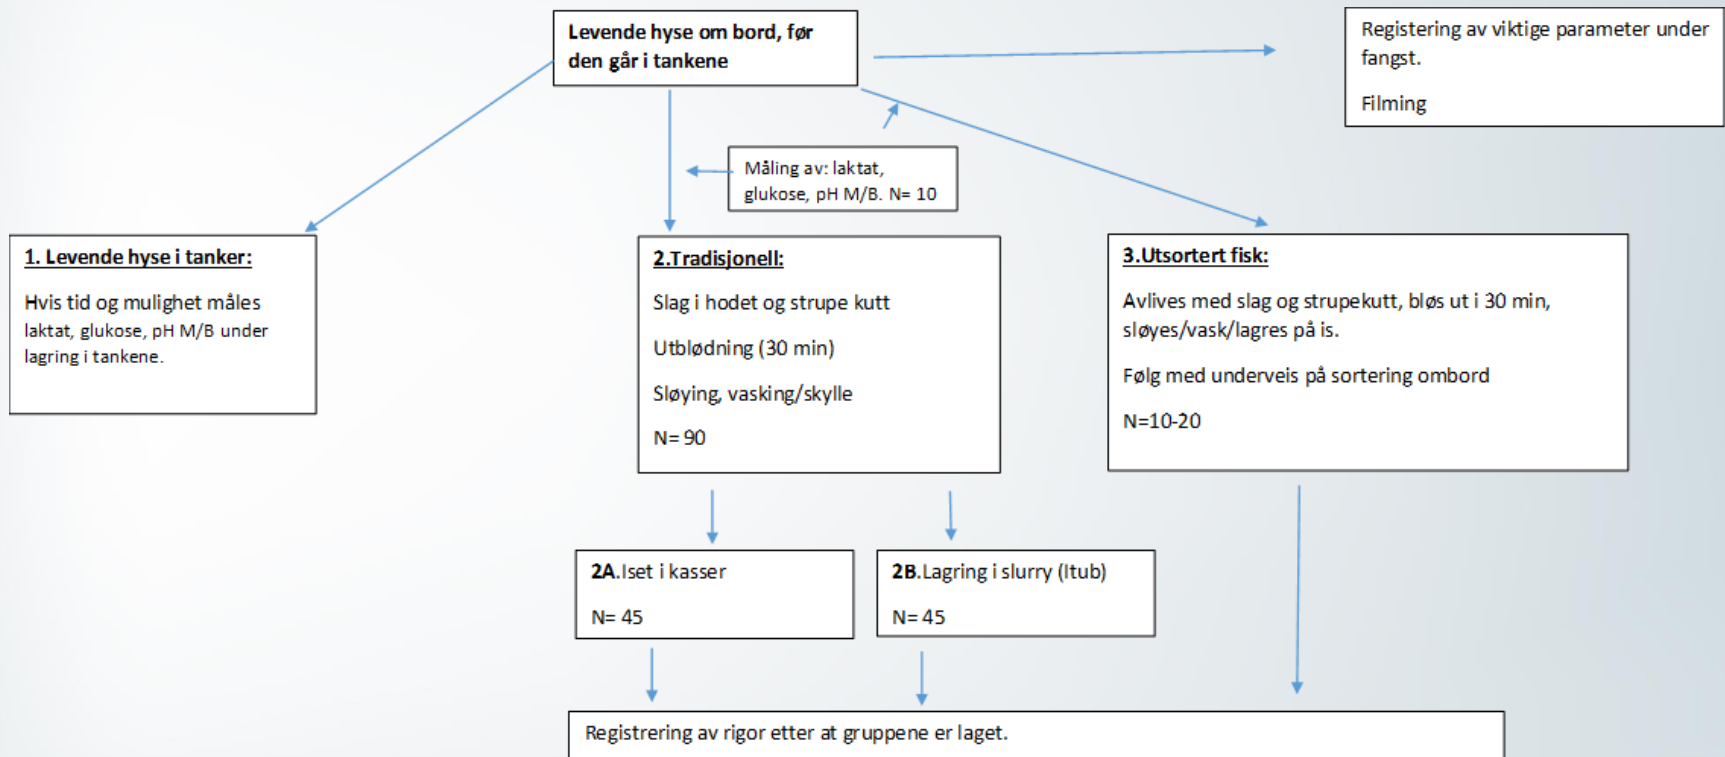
Levende hyse om bord, før den går i tankene

Registering av viktige parameter under fangst.

Filming

Måling av: laktat, glukose, pH M/B. N= 10

1. Levende hyse i tanker:

Hvis tid og mulighet måles laktat, glukose, pH M/B under lagring i tankene.

2.Tradisjonell:

Slag i hodet og strupe kutt

Utblødning (30 min)

Sløying, vasking/skylle

N= 90

3.Utsortert fisk:

Avlives med slag og strupekutt, bløs ut i 30 min, sløyes/vask/lagres på is.

Følg med underveis på sortering ombord

N=10-20

2A.Iset i kasser

N= 45

2B.Lagring i slurry (Itub)

N= 45

Registrering av rigor etter at gruppene er laget.